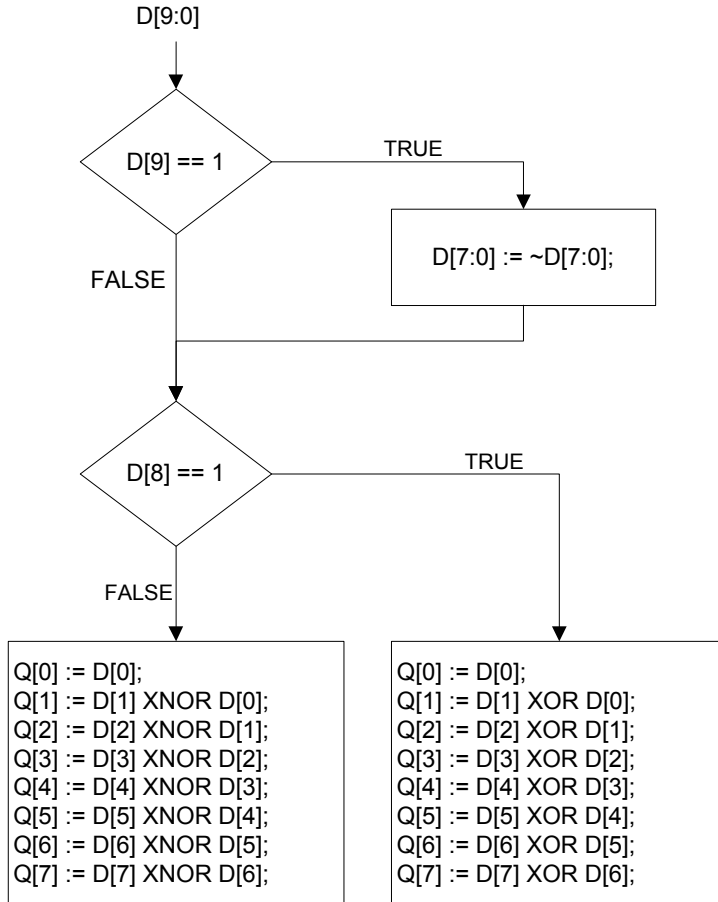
D[9:0]

D[9] == 1

TRUE

D[7:0] := ~D[7:0];

FALSE

D[8] == 1

TRUE

FALSE

Q[0] := D[0];
Q[1] := D[1] XNOR D[0];
Q[2] := D[2] XNOR D[1];
Q[3] := D[3] XNOR D[2];
Q[4] := D[4] XNOR D[3];
Q[5] := D[5] XNOR D[4];
Q[6] := D[6] XNOR D[5];
Q[7] := D[7] XNOR D[6];

Q[0] := D[0];
Q[1] := D[1] XOR D[0];
Q[2] := D[2] XOR D[1];
Q[3] := D[3] XOR D[2];
Q[4] := D[4] XOR D[3];
Q[5] := D[5] XOR D[4];
Q[6] := D[6] XOR D[5];
Q[7] := D[7] XOR D[6];